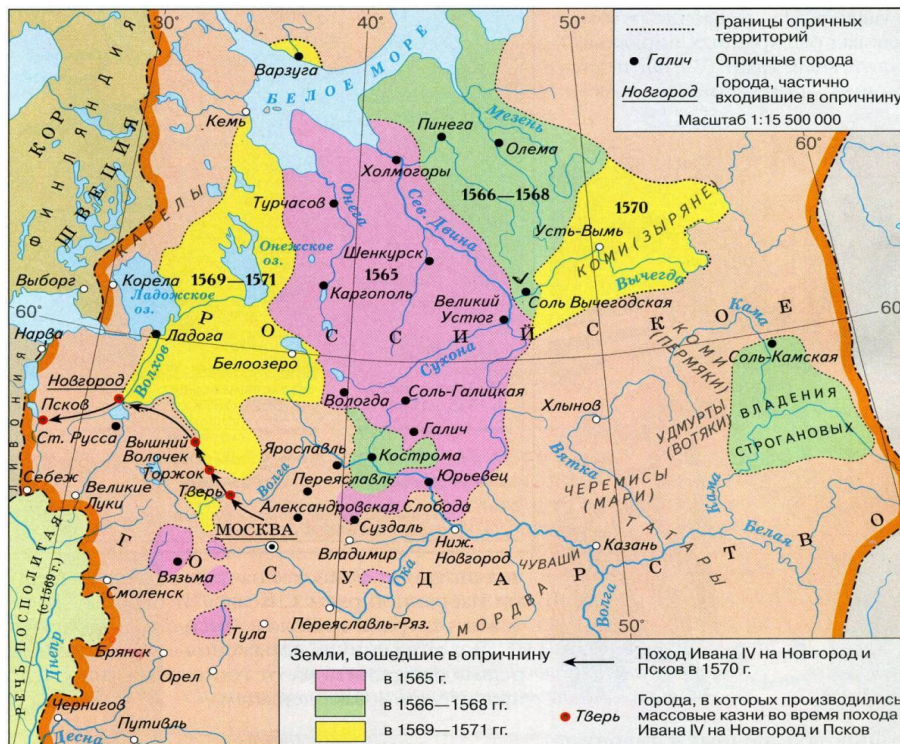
Границы опричных территорий
Галич Опричные города
Новгород Города, частично входившие в опричнину
Масштаб 1:15 500 000

30° 40° 50° 60° 60°

КОРОЛЕВСТВО ШВЕЦИЯ
ФИНЛЯНДИЯ
КАРЕЛЫ
БЕЛОЕ МОРЕ
Варзуга
Кемь
Мезень
Пинега
Олема
Холмогоры
1566—1568
1570
Турчасов
Онега
Сев. Двина
Усть-Вымь
КОМИ (ЗЫРЯНЕ)
Онежское оз.
Шенкурск
1565
Выборг
Корела
1569—1571
Каргополь
Ладожское оз.
Вычегда
Соль Вычегодская
Великий Устюг
Кама
Нарва
Ладога
РОССИЙСКОЕ
КОМИ (ПЕРМЯКИ)
Белоозеро
Сухона
Соль-Камская
Новгород
Волхов
Вологда
Соль-Галицкая
Псков
Хлынов
ВЛАДЕНИЯ СТРОГАНОВЫХ
Ст. Русса
Вышний Волочек
Галич
УДМУРТЫ (ВОТЯКИ)
Ярославль
Кострома
Себеж
Торжок
Переяславль
Юрьевец
Вятка
ЧЕРЕМИСЫ (МАРИ)
Великие Луки
Тверь
Волга
Александровская Слобода
Кама
ЛИВОНИЯ
МОСКВА
Суздаль
ТАТАРЫ
Белая
ГОСУДАРСТВО
Вязьма
Владимир
Ниж. Новгород
ЧУВАШИ
Казань
РЕЧЬ ПОСПОЛИТАЯ (с 1569 г.)
Смоленск
Ока
МОРДВА
Волга
50°
Тула
Переяславль-Ряз.
Днепр
Брянск
Орел
Чернигов
Путивль
Десна

Земли, вошедшие в опричнину
в 1565 г.
в 1566—1568 гг.
в 1569—1571 гг.
Поход Ивана IV на Новгород и Псков в 1570 г.
Тверь Города, в которых производились массовые казни во время похода Ивана IV на Новгород и Псков